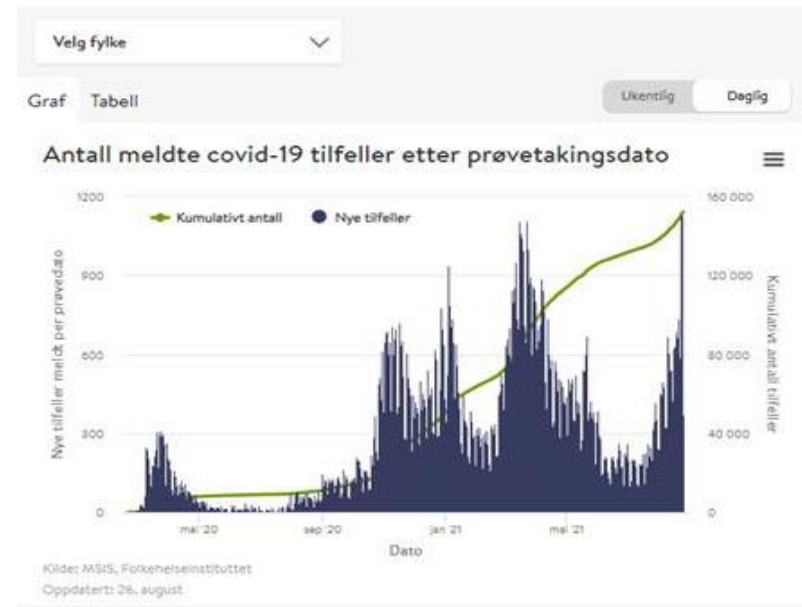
Velg fylke

Graf Tabell

Ukentlig Daglig

Antall meldte covid-19 tilfeller etter prøvetakingsdato

Kumulativt antall Nye tilfeller

1200
900
600
300
0

160 000
120 000
80 000
40 000
0

Nye tilfeller meldt per prøvedato

Kumulativt antall tilfeller

mai '20 sep '20 jan '21 mai '21

Dato

Kilde: MSIS, Folkehelseinstituttet

Oppdatert: 26. august